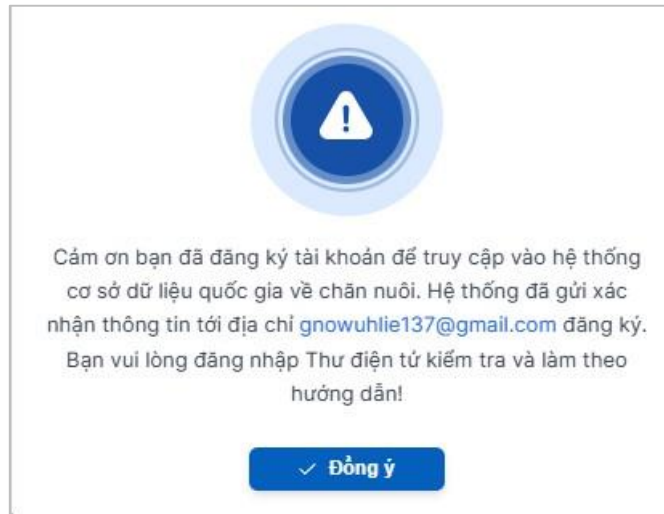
Cám ơn bạn đã đăng ký tài khoản để truy cập vào hệ thống cơ sở dữ liệu quốc gia về chăn nuôi. Hệ thống đã gửi xác nhận thông tin tới địa chỉ gnowuhlie137@gmail.com đăng ký. Bạn vui lòng đăng nhập Thư điện tử kiểm tra và làm theo hướng dẫn!

✓ Đồng ý